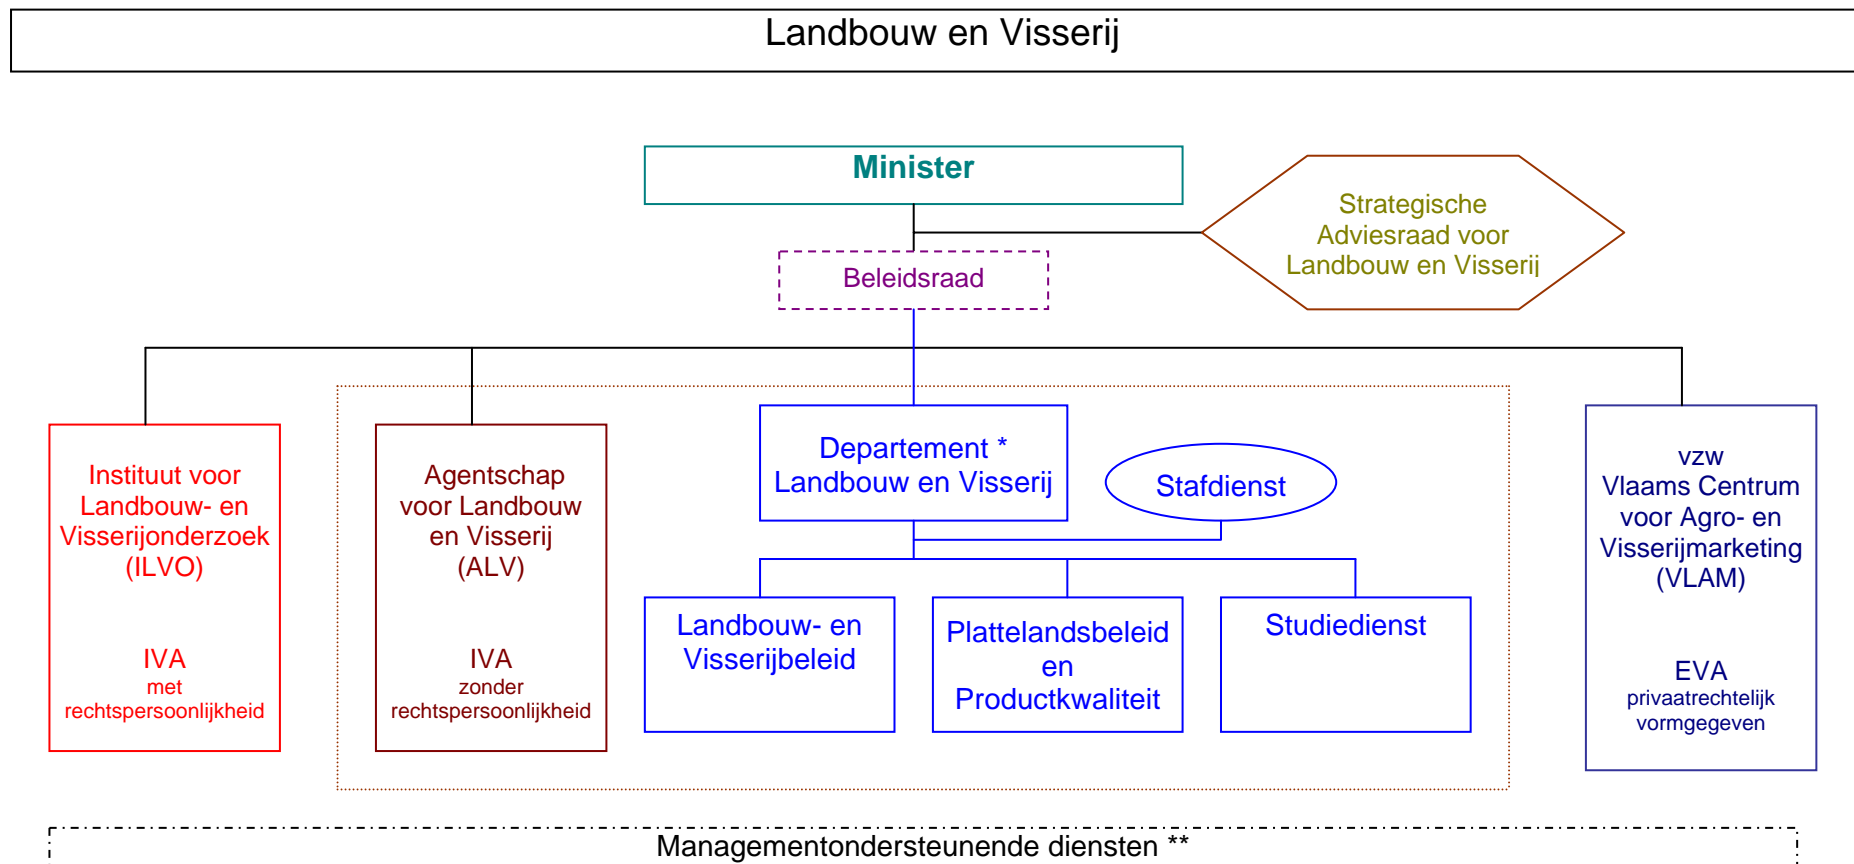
Landbouw en Visserij

Minister

Strategische Adviesraad voor Landbouw en Visserij

Beleidsraad

Instituut voor Landbouw- en Visserijonderzoek (ILVO)

IVA
met rechtspersoonlijkheid

Agentschap voor Landbouw en Visserij (ALV)

IVA
zonder rechtspersoonlijkheid

Departement * Landbouw en Visserij

Stafdienst

Landbouw- en Visserijbeleid

Plattelandsbeleid en Productkwaliteit

Studiedienst

vzw
Vlaams Centrum voor Agro- en Visserijmarketing (VLAM)

EVA
privaatrechtelijk vormgegeven

Managementondersteunende diensten **